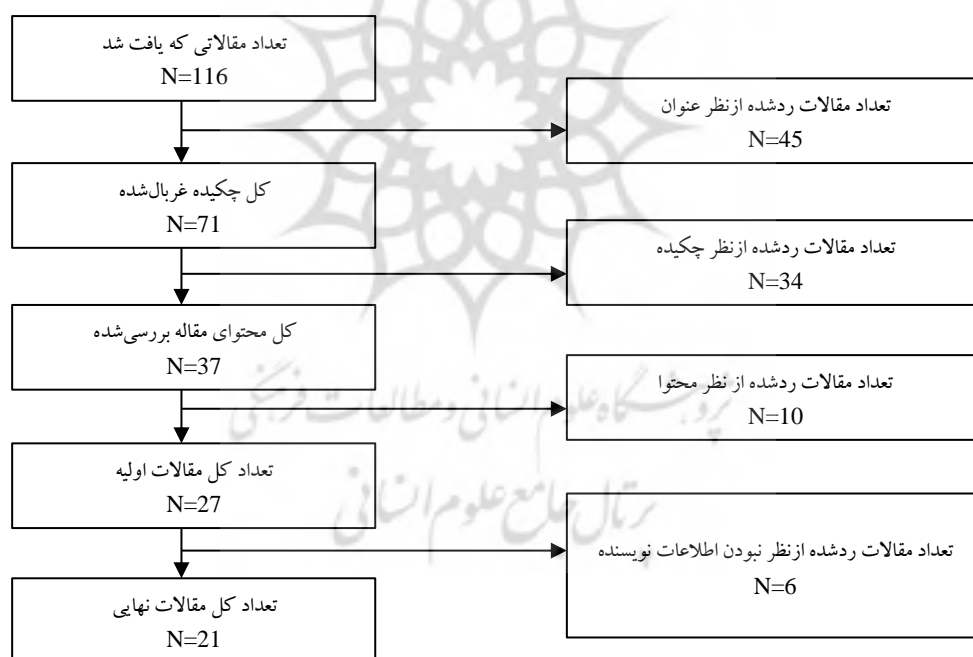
تعداد مقالاتی که یافت شد
N=116

تعداد مقالات ردشده ازنظر عنوان
N=45

کل چکیده غربال‌شده
N=71

تعداد مقالات ردشده ازنظر چکیده
N=34

کل محتوای مقاله بررسی‌شده
N=37

تعداد مقالات ردشده از نظر محتوا
N=10

تعداد کل مقالات اولیه
N=27

تعداد مقالات ردشده ازنظر نبودن اطلاعات نویسنده
N=6

تعداد کل مقالات نهایی
N=21

پژوهشگاه علوم انسانی و مطالعات فرهنگی
پرتال جامع علوم انسانی